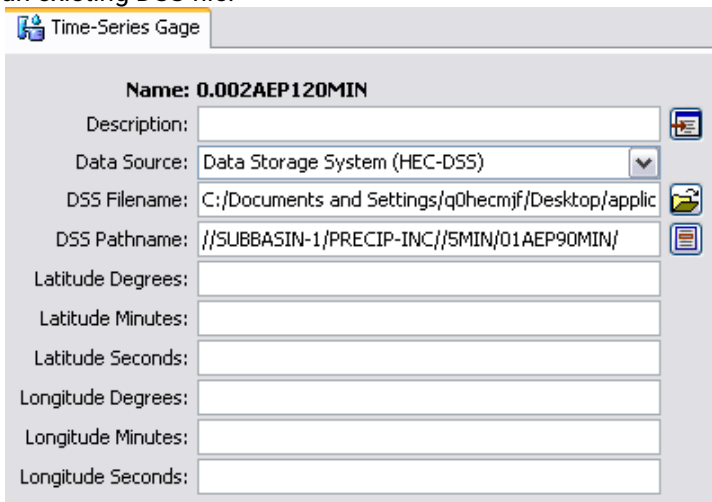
an existing DSS file.

Time-Series Gage

Name: 0.002AEP120MIN
Description:
Data Source: Data Storage System (HEC-DSS)
DSS Filename: C:/Documents and Settings/q0hecmjf/Desktop/applic
DSS Pathname: //SUBBASIN-1/PRECIP-INC//5MIN/01AEP90MIN/
Latitude Degrees:
Latitude Minutes:
Latitude Seconds:
Longitude Degrees:
Longitude Minutes:
Longitude Seconds: